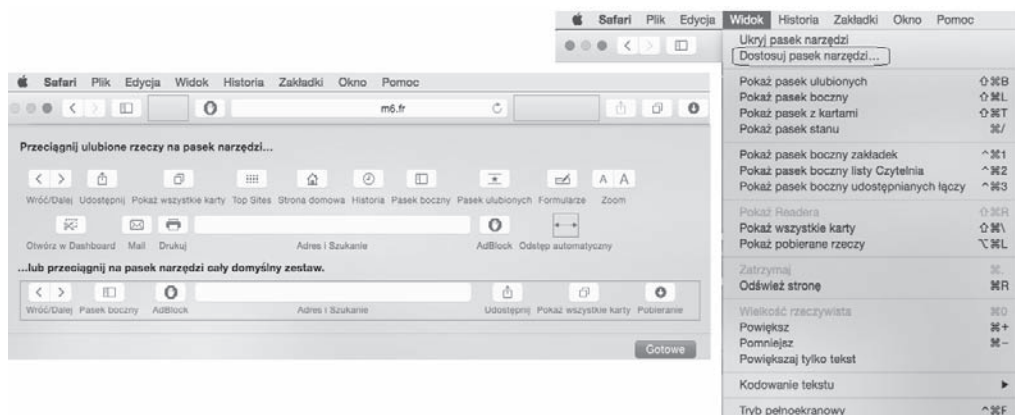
Safari Plik Edycja Widok Historia Zakładki Okno Pomoc

Ukryj pasek narzędzi
Dostosuj pasek narzędzi...

Pokaż pasek ulubionych ⇧⌘B
Pokaż pasek boczny ⇧⌘L
Pokaż pasek z kartami ⇧⌘T
Pokaż pasek stanu ⌘/

Pokaż pasek boczny zakładek ^⌘1
Pokaż pasek boczny listy Czytelnia ^⌘2
Pokaż pasek boczny udostępnianych łączy ^⌘3

Pokaż Readera ⇧⌘R
Pokaż wszystkie karty ⇧⌘\
Pokaż pobierane rzeczy ⌥⌘L

Zatrzymaj ⌘.
Odśwież stronę ⌘R

Wielkość rzeczywista ⌘0
Powiększ ⌘+
Pomniejsz ⌘−
Powiększaj tylko tekst

Kodowanie tekstu ▸

Tryb pełnoekranowy ^⌘F

Safari Plik Edycja Widok Historia Zakładki Okno Pomoc

m6.fr

Przeciągnij ulubione rzeczy na pasek narzędzi...

Wróć/Dalej Udostępnij Pokaż wszystkie karty Top Sites Strona domowa Historia Pasek boczny Pasek ulubionych Formularze Zoom

Otwórz w Dashboard Mail Drukuj Adres i Szukanie AdBlock Odstęp automatyczny

...lub przeciągnij na pasek narzędzi cały domyślny zestaw.

Wróć/Dalej Pasek boczny AdBlock Adres i Szukanie Udostępnij Pokaż wszystkie karty Pobieranie

Gotowe